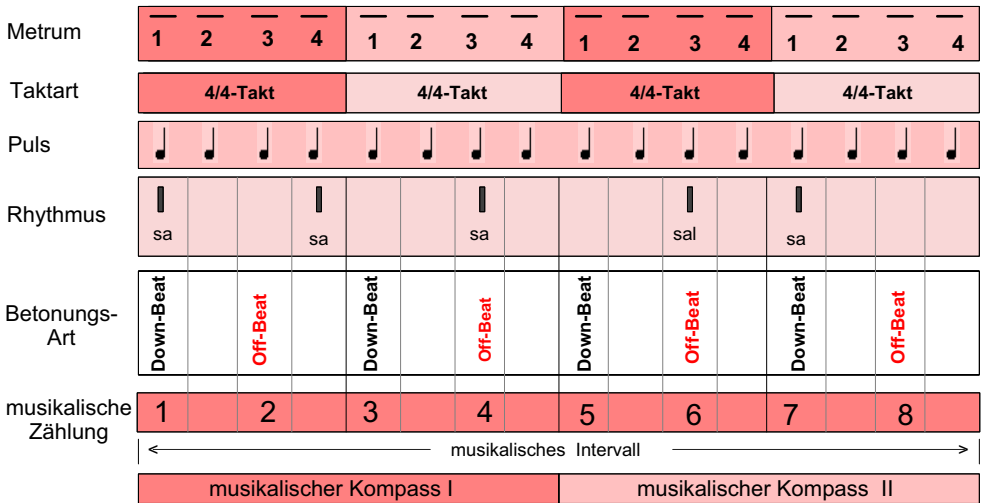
| Metrum | 1 | 2 | 3 | 4 | 1 | 2 | 3 | 4 | 1 | 2 | 3 | 4 | 1 | 2 | 3 | 4 |
|---|---|---|---|---|---|---|---|---|---|---|---|---|---|---|---|---|
| Taktart | 4/4-Takt | | | | 4/4-Takt | | | | 4/4-Takt | | | | 4/4-Takt | | | |
| Rhythmus | sa | | | sa | | | sa | | | | sal | | sa | | | |
| Betonungs-Art | Down-Beat | | Off-Beat | | Down-Beat | | Off-Beat | | Down-Beat | | Off-Beat | | Down-Beat | | Off-Beat | |
| musikalische Zählung | 1 | | 2 | | 3 | | 4 | | 5 | | 6 | | 7 | | 8 | |

Puls

musikalisches Intervall

musikalischer Kompass I

musikalischer Kompass II